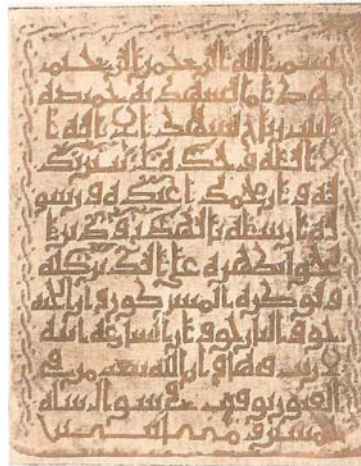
بسم الله الرحمن الرحيم
هذا ما يشهد به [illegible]
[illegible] يشهد ان لا اله
الا الله وحده لا شريك
له وان محمدا عبده ورسو
له ارسله بالهدى ودين الحق
ليظهره على الدين كله
ولو كره المشركون وان الله
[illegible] وان الساعة اتية
لا ريب فيها وان الله يبعث من في
القبور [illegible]
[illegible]